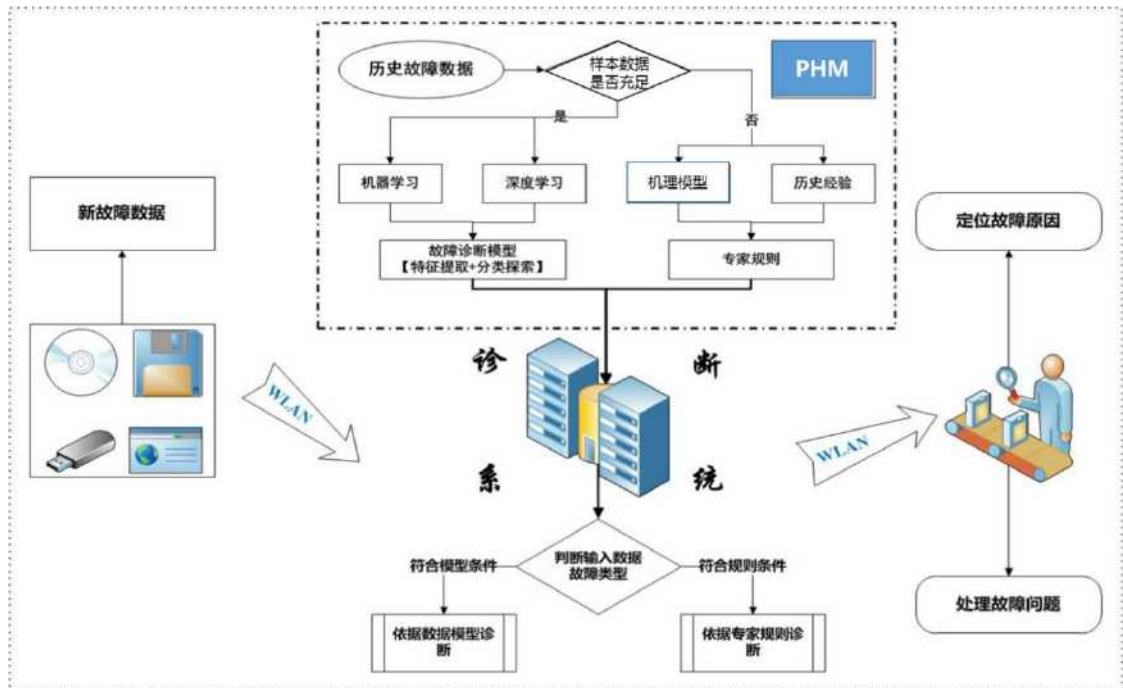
历史故障数据

样本数据是否充足

PHM

是

否

机器学习

深度学习

机理模型

历史经验

故障诊断模型【特征提取+分类探索】

专家规则

新故障数据

WLAN

诊

断

系

统

WLAN

定位故障原因

判断输入数据故障类型

符合模型条件

符合规则条件

依据数据模型诊断

依据专家规则诊断

处理故障问题